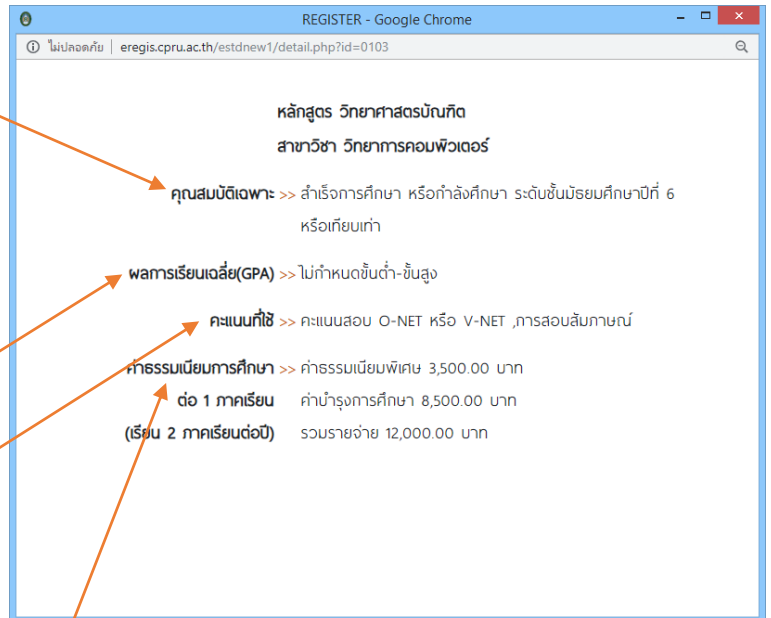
REGISTER - Google Chrome

ไม่ปลอดภัย | eregis.cpru.ac.th/estdnew1/detail.php?id=0103

หลักสูตร วิทยาศาสตรบัณฑิต

สาขาวิชา วิทยาการคอมพิวเตอร์

คุณสมบัติเฉพาะ >> สำเร็จการศึกษา หรือกำลังศึกษา ระดับชั้นมัธยมศึกษาปีที่ 6 หรือเทียบเท่า

ผลการเรียนเฉลี่ย(GPA) >> ไม่กำหนดขั้นต่ำ-ขั้นสูง

คะแนนที่ใช้ >> คะแนนสอบ O-NET หรือ V-NET ,การสอบสัมภาษณ์

ค่าธรรมเนียมการศึกษา >> ค่าธรรมเนียมพิเศษ 3,500.00 บาท

ต่อ 1 ภาคเรียน ค่าบำรุงการศึกษา 8,500.00 บาท

(เรียน 2 ภาคเรียนต่อปี) รวมรายจ่าย 12,000.00 บาท